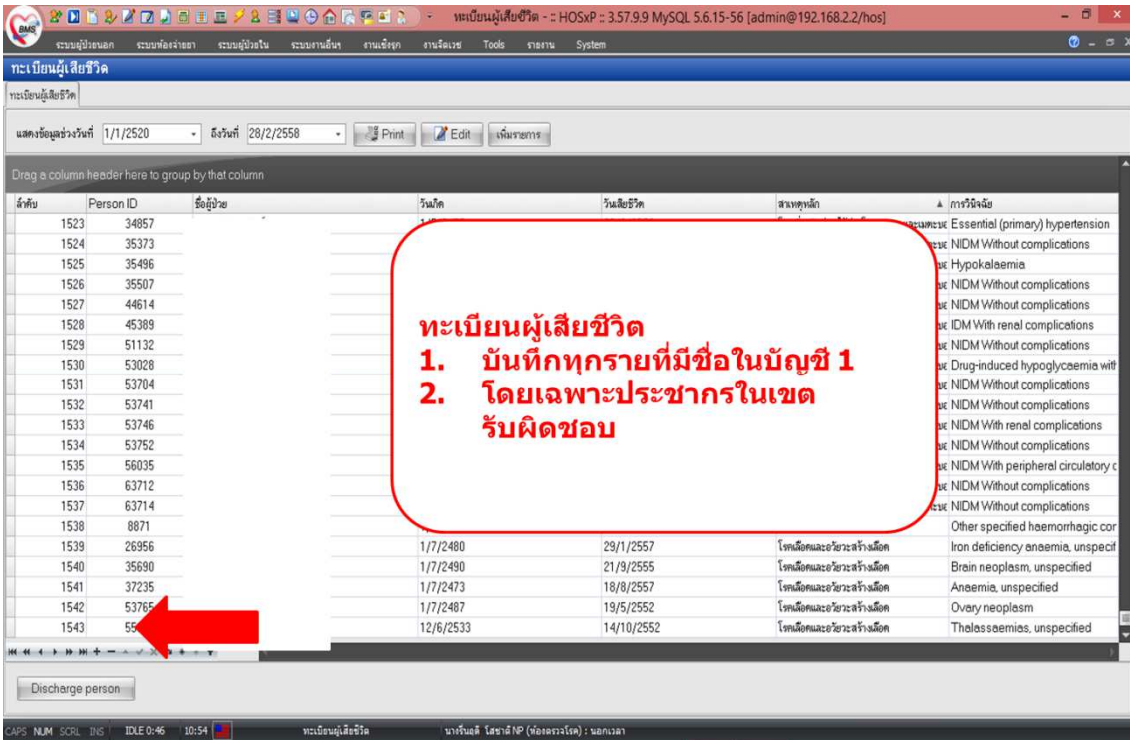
ทะเบียนผู้เสียชีวิต - :: HOSxP :: 3.57.9.9 MySQL 5.6.15-56 [admin@192.168.2.2/hos]

ระบบผู้ป่วยนอก ระบบห้องจ่ายยา ระบบผู้ป่วยใน ระบบงานอื่นๆ งานเชิงรุก งานจิตเวช Tools รายงาน System

ทะเบียนผู้เสียชีวิต

ทะเบียนผู้เสียชีวิต

แสดงข้อมูลช่วงวันที่ 1/1/2520 ถึงวันที่ 28/2/2558 Print Edit เพิ่มรายการ

Drag a column header here to group by that column

| ลำดับ | Person ID | ชื่อผู้ป่วย | วันเกิด | วันเสียชีวิต | สาเหตุหลัก | การวินิจฉัย |
|---|---|---|---|---|---|---|
| 1523 | 34857 | | | | | Essential (primary) hypertension |
| 1524 | 35373 | | | | | NIDM Without complications |
| 1525 | 35496 | | | | | Hypokalaemia |
| 1526 | 35507 | | | | | NIDM Without complications |
| 1527 | 44614 | | | | | NIDM Without complications |
| 1528 | 45389 | | | | | IDM With renal complications |
| 1529 | 51132 | | | | | NIDM Without complications |
| 1530 | 53028 | | | | | Drug-induced hypoglycaemia with |
| 1531 | 53704 | | | | | NIDM Without complications |
| 1532 | 53741 | | | | | NIDM Without complications |
| 1533 | 53746 | | | | | NIDM With renal complications |
| 1534 | 53752 | | | | | NIDM Without complications |
| 1535 | 56035 | | | | | NIDM With peripheral circulatory c |
| 1536 | 63712 | | | | | NIDM Without complications |
| 1537 | 63714 | | | | | NIDM Without complications |
| 1538 | 8871 | | | | | Other specified haemorrhagic cor |
| 1539 | 26956 | | 1/7/2480 | 29/1/2557 | โรคเลือดและอวัยวะสร้างเลือด | Iron deficiency anaemia, unspecif |
| 1540 | 35690 | | 1/7/2490 | 21/9/2555 | โรคเลือดและอวัยวะสร้างเลือด | Brain neoplasm, unspecified |
| 1541 | 37235 | | 1/7/2473 | 18/8/2557 | โรคเลือดและอวัยวะสร้างเลือด | Anaemia, unspecified |
| 1542 | 5376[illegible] | | 1/7/2487 | 19/5/2552 | โรคเลือดและอวัยวะสร้างเลือด | Ovary neoplasm |
| 1543 | 55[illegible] | | 12/6/2533 | 14/10/2552 | โรคเลือดและอวัยวะสร้างเลือด | Thalassaemias, unspecified |

ทะเบียนผู้เสียชีวิต
1. บันทึกทุกรายที่มีชื่อในบัญชี 1
2. โดยเฉพาะประชากรในเขตรับผิดชอบ

Discharge person

CAPS NUM SCRL INS IDLE 0:46 10:54 ทะเบียนผู้เสียชีวิต นางรันอดี โสชาติ NP (ห้องตรวจโรค) : นอกเวลา